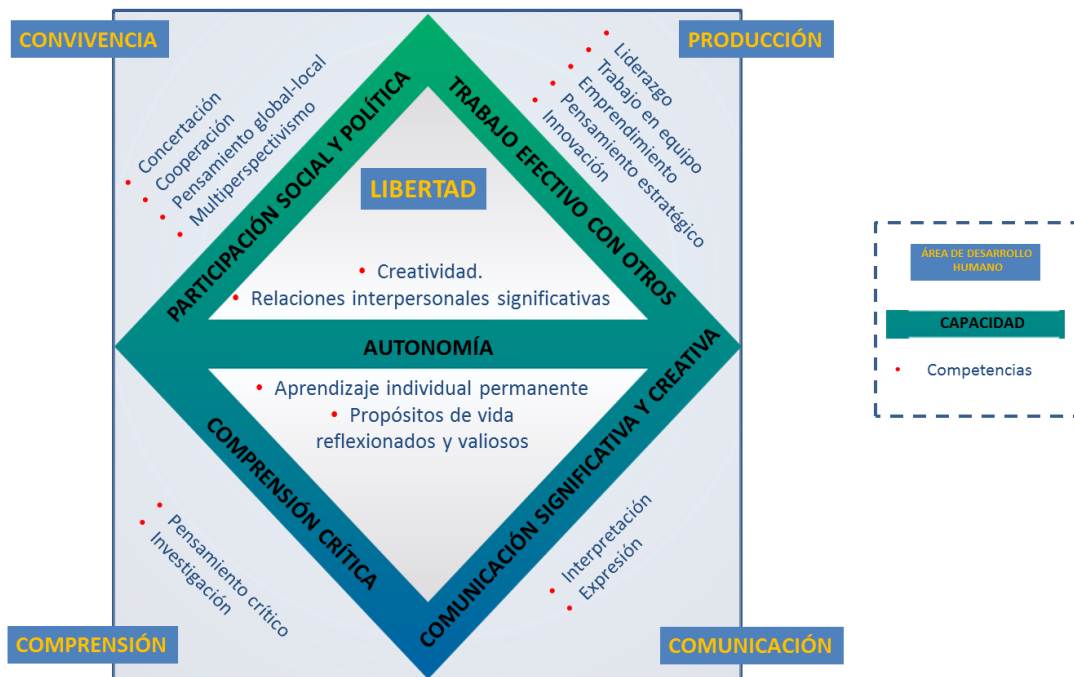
CONVIVENCIA

PRODUCCIÓN

- Concertación
- Cooperación
- Pensamiento global-local
- Multiperspectivismo

PARTICIPACIÓN SOCIAL Y POLÍTICA

TRABAJO EFECTIVO CON OTROS

- Liderazgo
- Trabajo en equipo
- Emprendimiento
- Pensamiento estratégico
- Innovación

LIBERTAD

- Creatividad.
- Relaciones interpersonales significativas

AUTONOMÍA

- Aprendizaje individual permanente
- Propósitos de vida reflexionados y valiosos

COMPRENSIÓN CRÍTICA

COMUNICACIÓN SIGNIFICATIVA Y CREATIVA

- Pensamiento crítico
- Investigación

- Interpretación
- Expresión

COMPRENSIÓN

COMUNICACIÓN

ÁREA DE DESARROLLO HUMANO

CAPACIDAD

- Competencias